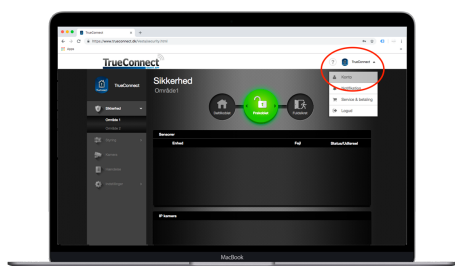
TrueConnect

https://www.trueconnect.dk/

TrueConnect

TrueConnect

Sikkerhed

Område1

Sikkerhed

Område 1

Område 2

Hjemme

Frakoblet

Tilkoblet

Sensorer

Enhed

Fejl

Status/Udløser

IP kameraer

TrueConnect

Konto

Notifikation

Service & betaling

Logud

MacBook